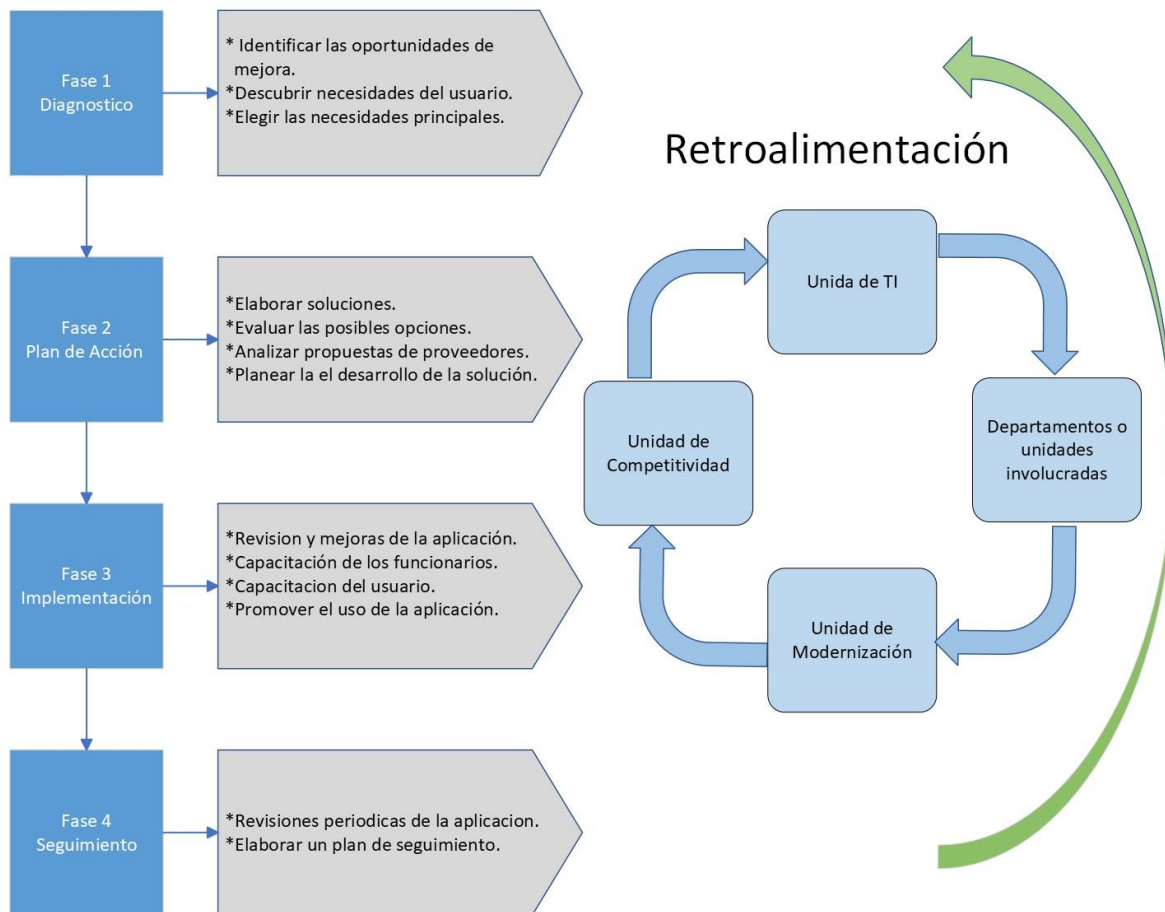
Fase 1
Diagnostico

* Identificar las oportunidades de mejora.
*Descubrir necesidades del usuario.
*Elegir las necesidades principales.

Fase 2
Plan de Acción

*Elaborar soluciones.
*Evaluar las posibles opciones.
*Analizar propuestas de proveedores.
*Planear la el desarrollo de la solución.

Fase 3
Implementación

*Revision y mejoras de la aplicación.
*Capacitación de los funcionarios.
*Capacitacion del usuario.
*Promover el uso de la aplicación.

Fase 4
Seguimiento

*Revisiones periodicas de la aplicacion.
*Elaborar un plan de seguimiento.

Retroalimentación

Unida de TI

Departamentos o unidades involucradas

Unidad de Modernización

Unidad de Competitividad